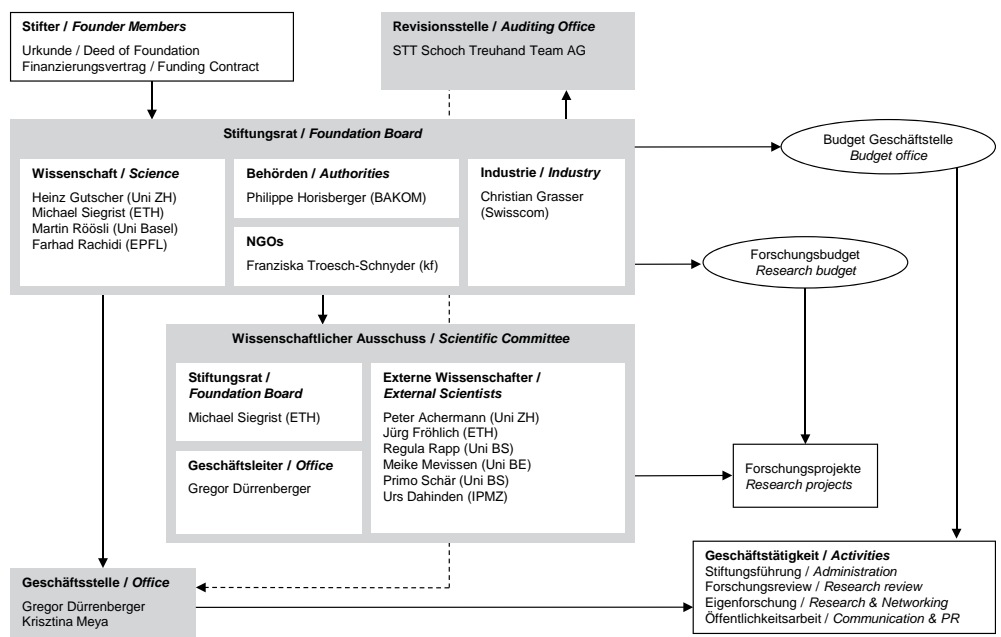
Stifter / *Founder Members*
Urkunde / Deed of Foundation
Finanzierungsvertrag / Funding Contract

Revisionsstelle / *Auditing Office*
STT Schoch Treuhand Team AG

Stiftungsrat / *Foundation Board*

Wissenschaft / *Science*
Heinz Gutscher (Uni ZH)
Michael Siegrist (ETH)
Martin Röösli (Uni Basel)
Farhad Rachidi (EPFL)

Behörden / *Authorities*
Philippe Horisberger (BAKOM)

NGOs
Franziska Troesch-Schnyder (kf)

Industrie / *Industry*
Christian Grasser (Swisscom)

Budget Geschäftstelle
*Budget office*

Forschungsbudget
*Research budget*

Wissenschaftlicher Ausschuss / *Scientific Committee*

Stiftungsrat / *Foundation Board*
Michael Siegrist (ETH)

Geschäftsleiter / *Office*
Gregor Dürrenberger

Externe Wissenschafter / *External Scientists*
Peter Achermann (Uni ZH)
Jürg Fröhlich (ETH)
Regula Rapp (Uni BS)
Meike Mevissen (Uni BE)
Primo Schär (Uni BS)
Urs Dahinden (IPMZ)

Forschungsprojekte
*Research projects*

Geschäftsstelle / *Office*
Gregor Dürrenberger
Krisztina Meya

Geschäftstätigkeit / *Activities*
Stiftungsführung / *Administration*
Forschungsreview / *Research review*
Eigenforschung / *Research & Networking*
Öffentlichkeitsarbeit / *Communication & PR*